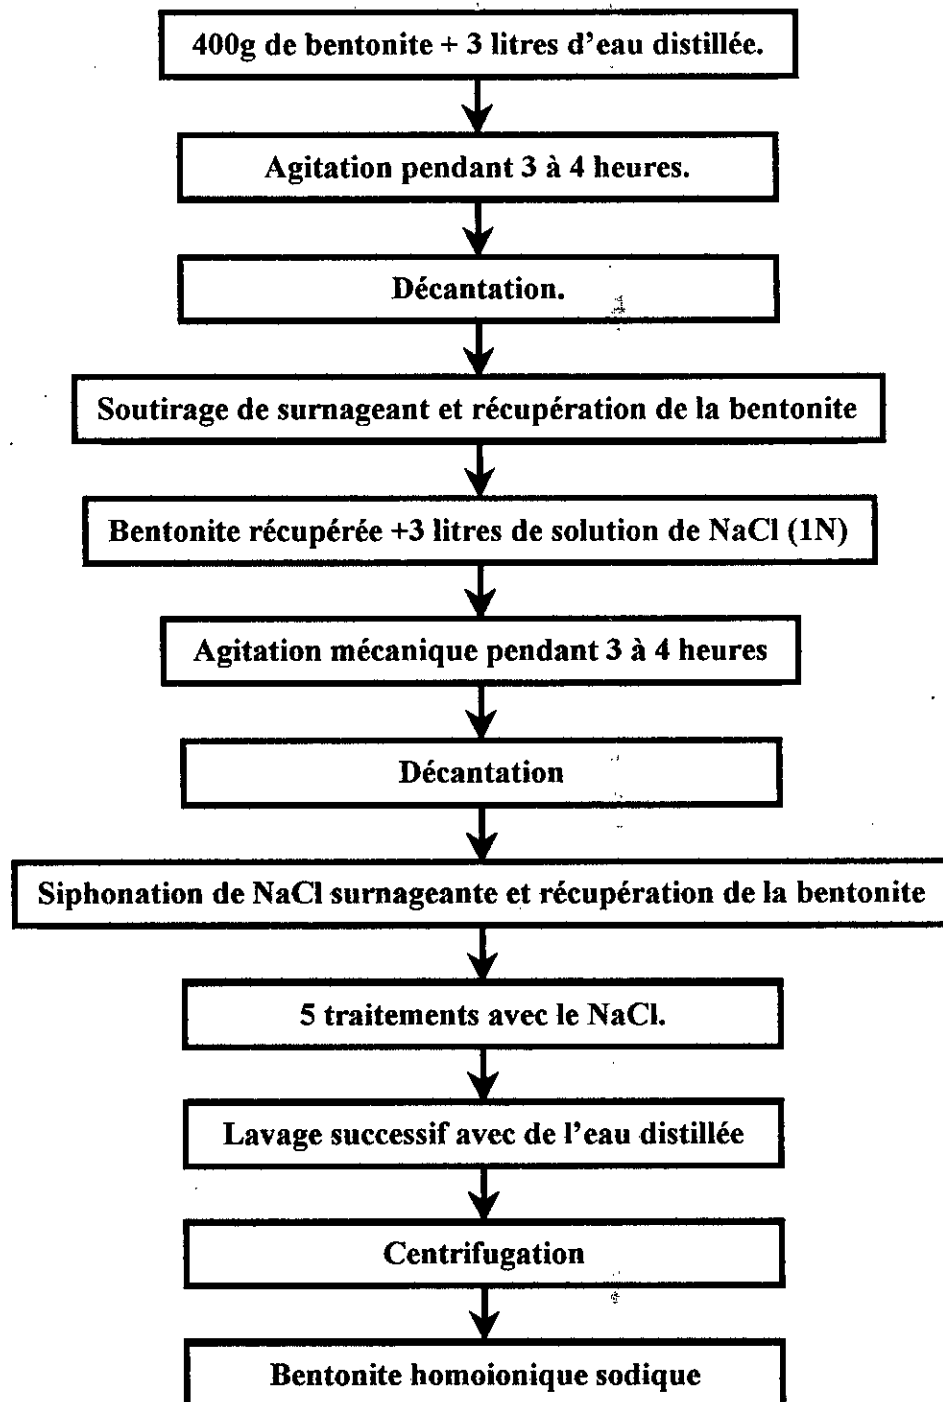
400g de bentonite + 3 litres d'eau distillée.

Agitation pendant 3 à 4 heures.

Décantation.

Soutirage de surnageant et récupération de la bentonite

Bentonite récupérée +3 litres de solution de NaCl (1N)

Agitation mécanique pendant 3 à 4 heures

Décantation

Siphonation de NaCl surnageante et récupération de la bentonite

5 traitements avec le NaCl.

Lavage successif avec de l'eau distillée

Centrifugation

Bentonite homoionique sodique